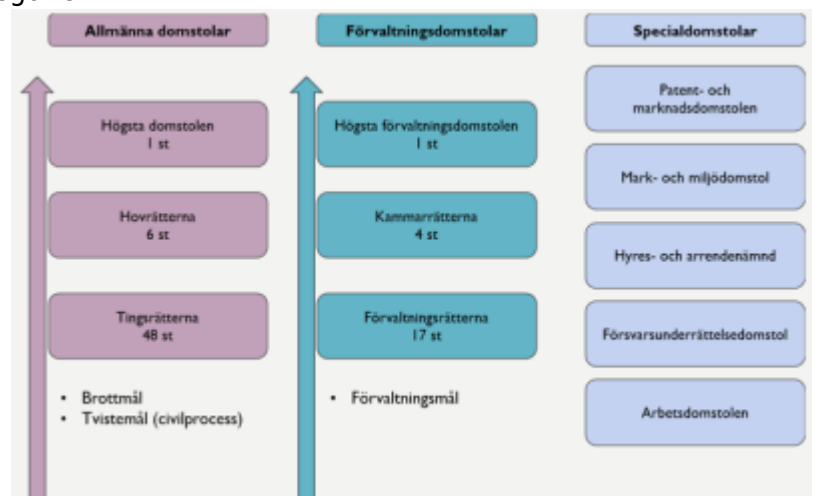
Allmänna domstolar

Högsta domstolen
1 st

Hovrätterna
6 st

Tingsrätterna
48 st

• Brottmål
• Tvistemål (civilprocess)

Förvaltningsdomstolar

Högsta förvaltningsdomstolen
1 st

Kammarrätterna
4 st

Förvaltningsrätterna
17 st

• Förvaltningsmål

Specialdomstolar

Patent- och marknadsdomstolen

Mark- och miljödomstol

Hyres- och arrendenämnd

Försvarsunderrättelsedomstol

Arbetsdomstolen